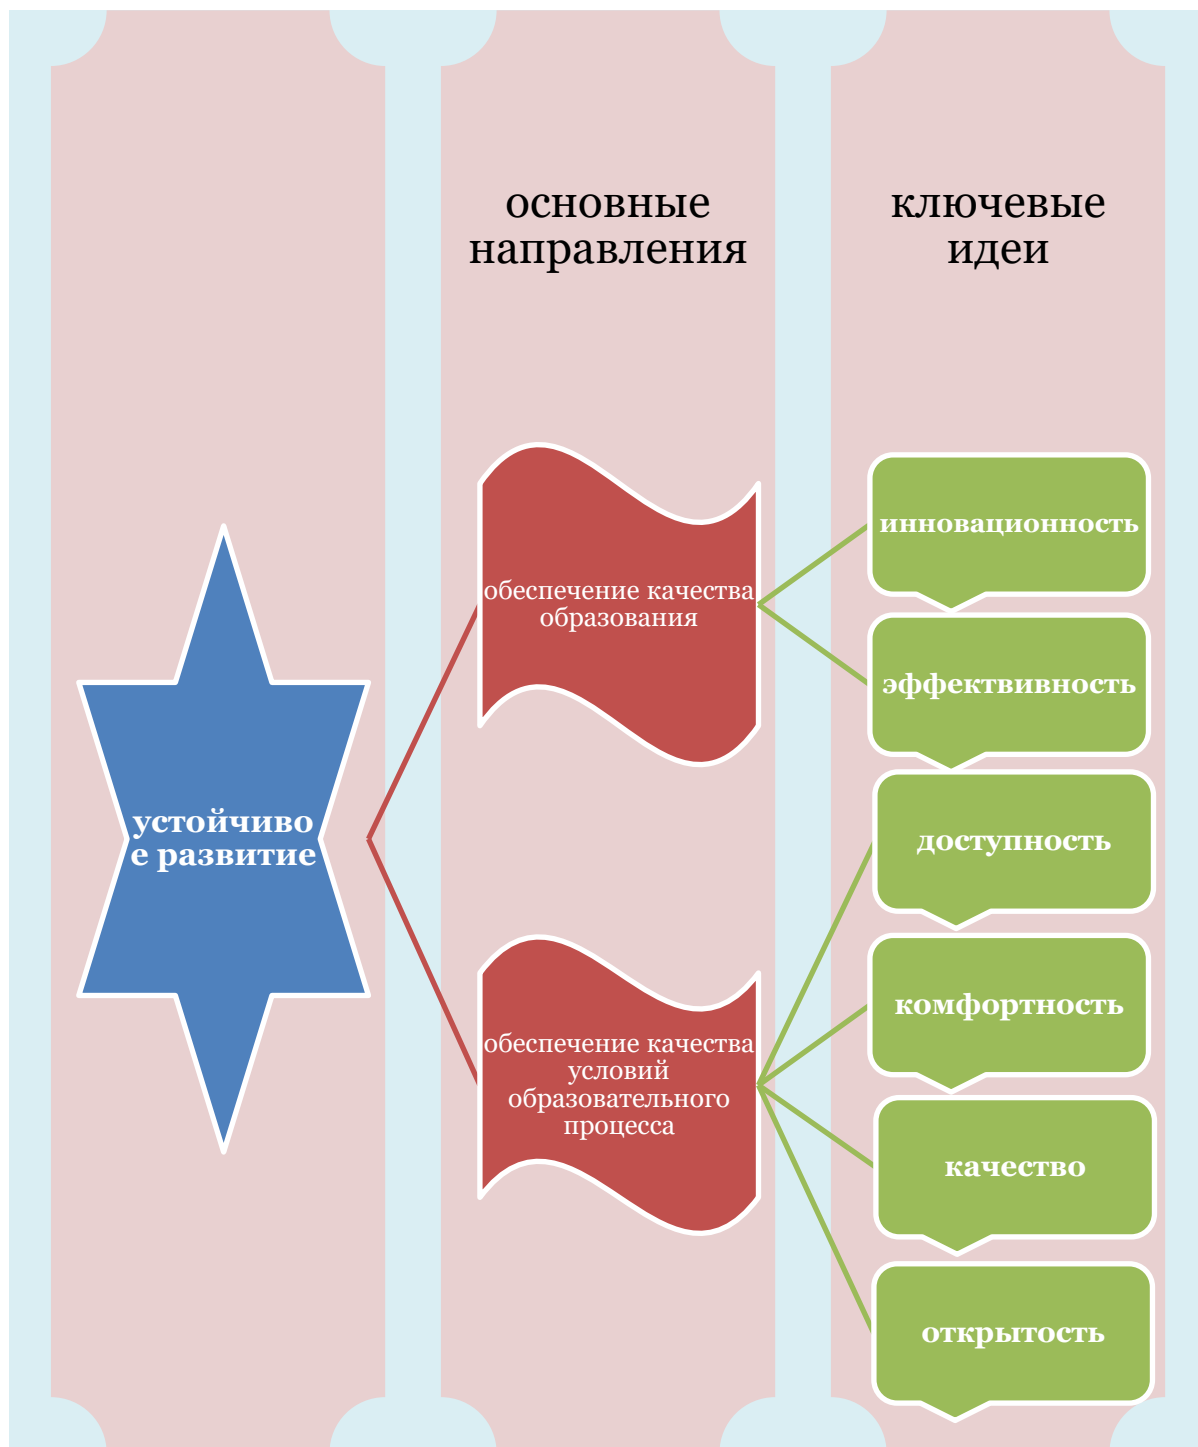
основные направления

ключевые идеи

устойчиво е развитие

обеспечение качества образования

обеспечение качества условий образовательного процесса

инновационность

эффективность

доступность

комфортность

качество

открытость